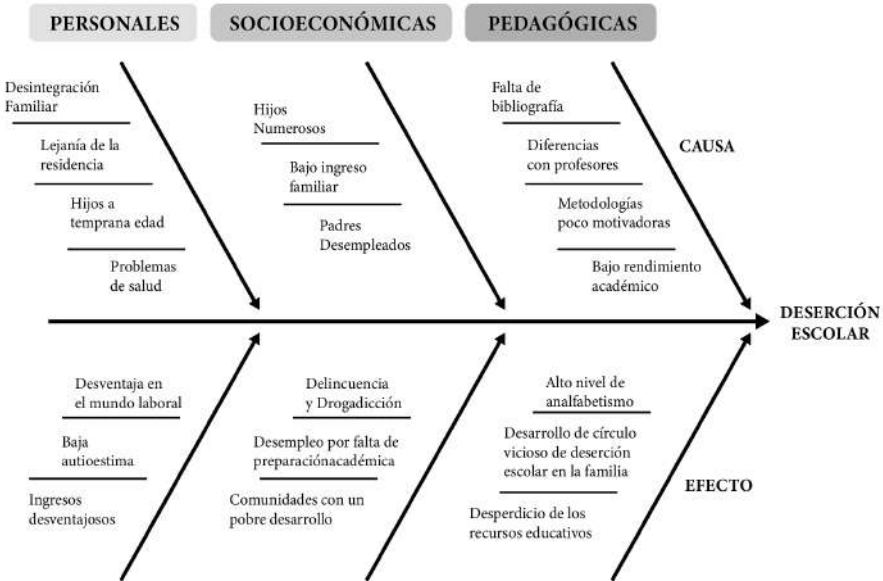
PERSONALES

SOCIOECONÓMICAS

PEDAGÓGICAS

Desintegración Familiar

Lejanía de la residencia

Hijos a temprana edad

Problemas de salud

Hijos Numerosos

Bajo ingreso familiar

Padres Desempleados

Falta de bibliografía

Diferencias con profesores

Metodologías poco motivadoras

Bajo rendimiento académico

CAUSA

DESERCIÓN ESCOLAR

Desventaja en el mundo laboral

Baja autioestima

Ingresos desventajosos

Delincuencia y Drogadicción

Desempleo por falta de preparaciónacadémica

Comunidades con un pobre desarrollo

Alto nivel de analfabetismo

Desarrollo de círculo vicioso de deserción escolar en la familia

Desperdicio de los recursos educativos

EFECTO